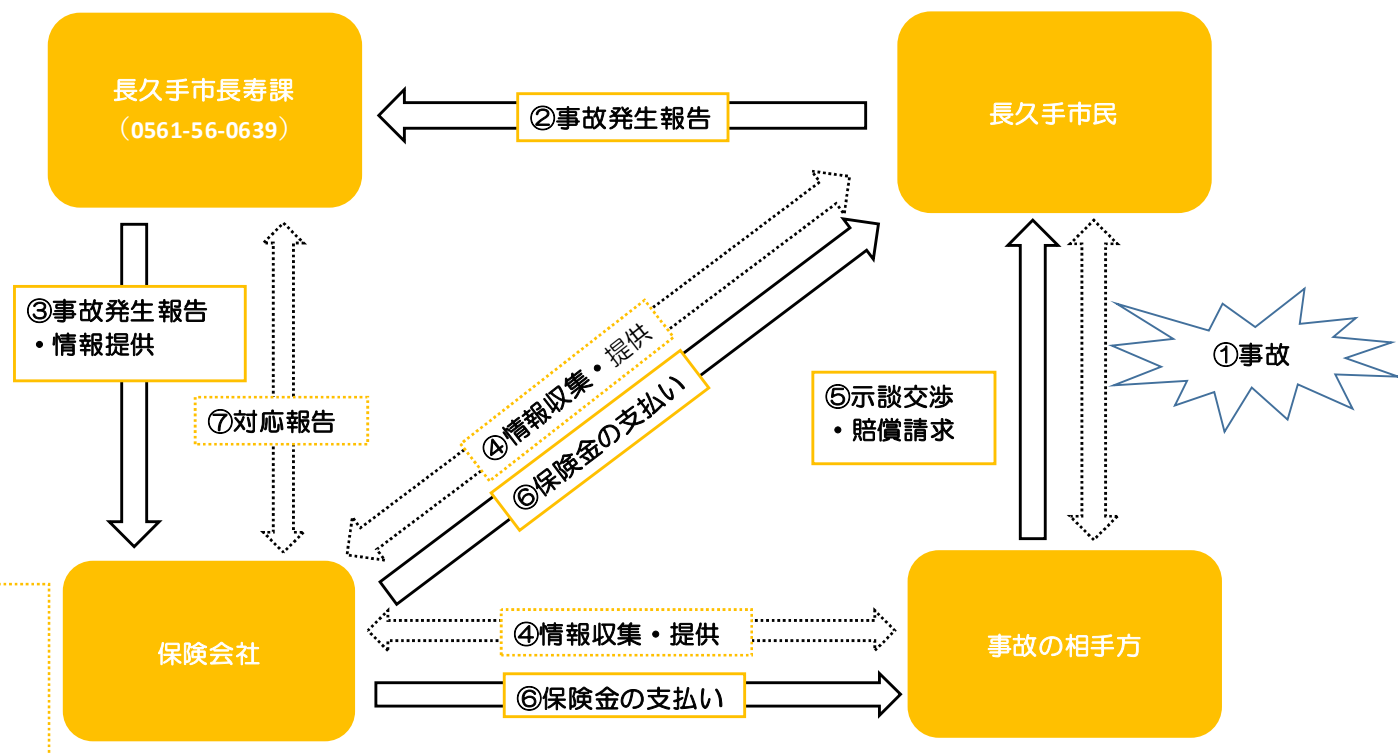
長久手市長寿課
（0561-56-0639）

②事故発生報告

長久手市民

③事故発生報告
・情報提供

⑦対応報告

④情報収集・提供

⑥保険金の支払い

⑤示談交渉
・賠償請求

①事故

保険会社

④情報収集・提供

⑥保険金の支払い

事故の相手方